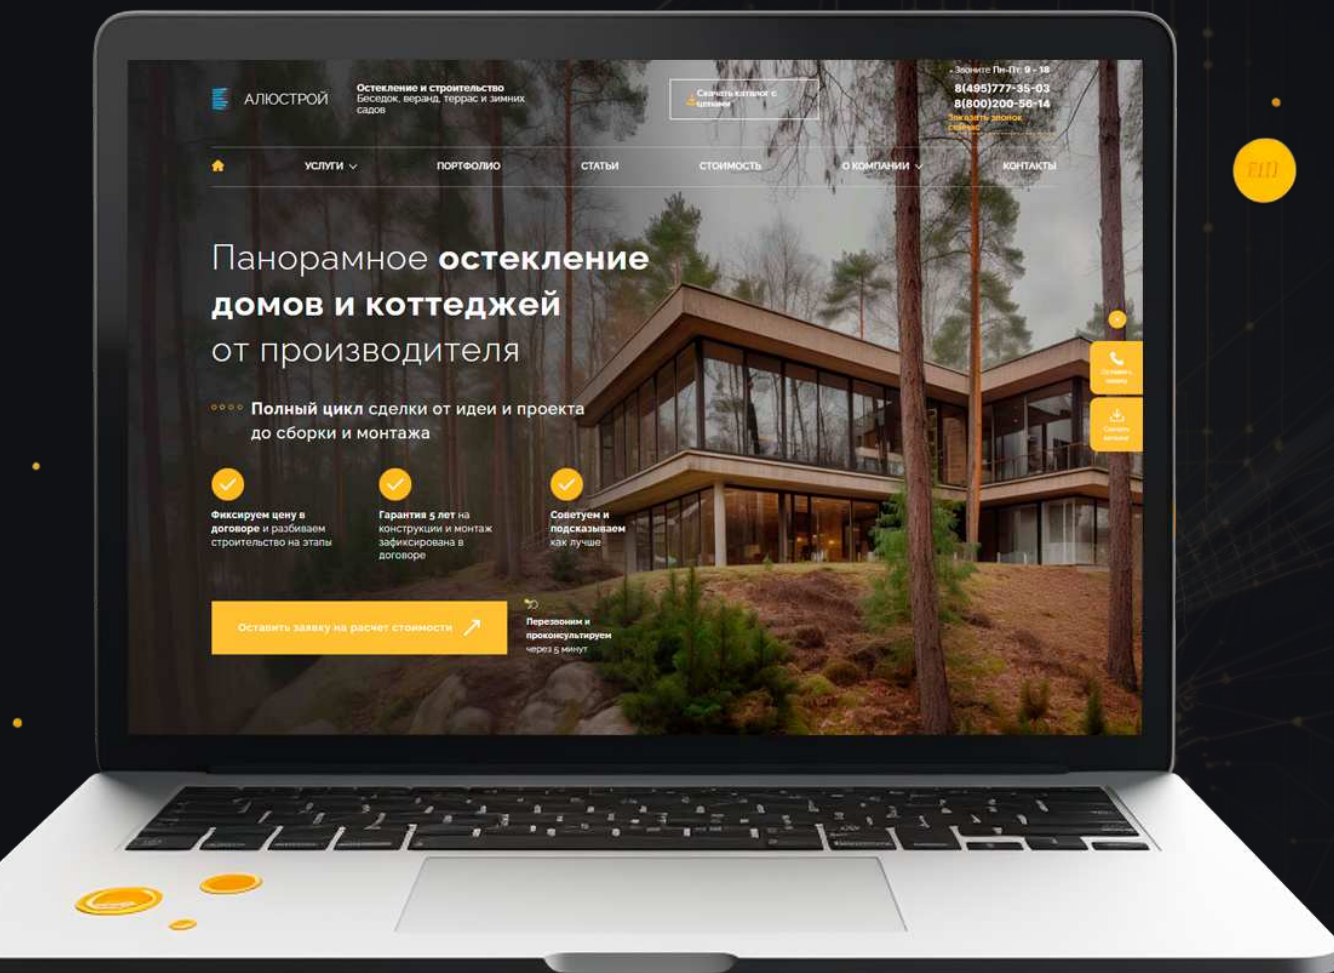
АЛЮСТРОЙ

Остекление и строительство
Беседок, веранд, террас и зимних садов

Скачать каталог с ценами

Звоните Пн-Пт: 9 - 18
8(495)777-35-03
8(800)200-56-14
Заказать звонок сейчас

УСЛУГИ ПОРТФОЛИО СТАТЬИ СТОИМОСТЬ О КОМПАНИИ КОНТАКТЫ

Панорамное остекление домов и коттеджей от производителя

Полный цикл сделки от идеи и проекта до сборки и монтажа

Фиксируем цену в договоре и разбиваем строительство на этапы

Гарантия 5 лет на конструкции и монтаж зафиксирована в договоре

Советуем и подсказываем как лучше

Оставить заявку на расчет стоимости

Перезвоним и проконсультируем через 5 минут

Оставить заявку

Скачать каталог